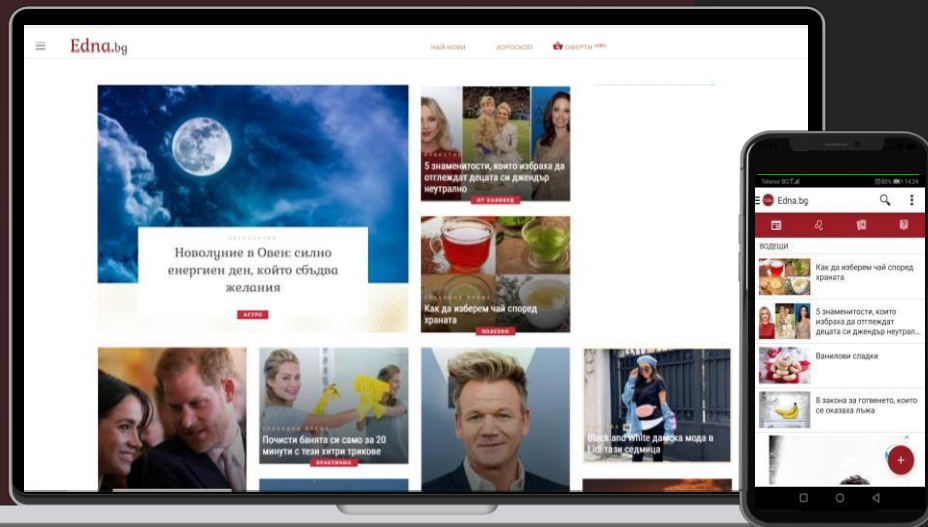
Edna.bg

НАЙ-НОВИ ХОРОСКОП ОФЕРТИ

АСТРОЛОГИЯ

Новолуние в Овен: силно енергиен ден, който сбъдва желания

АСТРО

5 знаменитости, които избраха да отгледат децата си джендър неутрално

ОТ ХОЛИВУД

Как да изберем чай според храната

ПОЛЕЗНО

Почисти банята си само за 20 минути с тези хитри трикове

ПРАКТИЧНО

Black and White дамска мода в Lidl тази седмица

Telenor BG 80% 14:24

Edna.bg

ВОДЕЩИ

Как да изберем чай според храната

5 знаменитости, които избраха да отгледат децата си джендър неутрал...

Ванилови сладки

8 закона за готвенето, които се оказаха лъжа